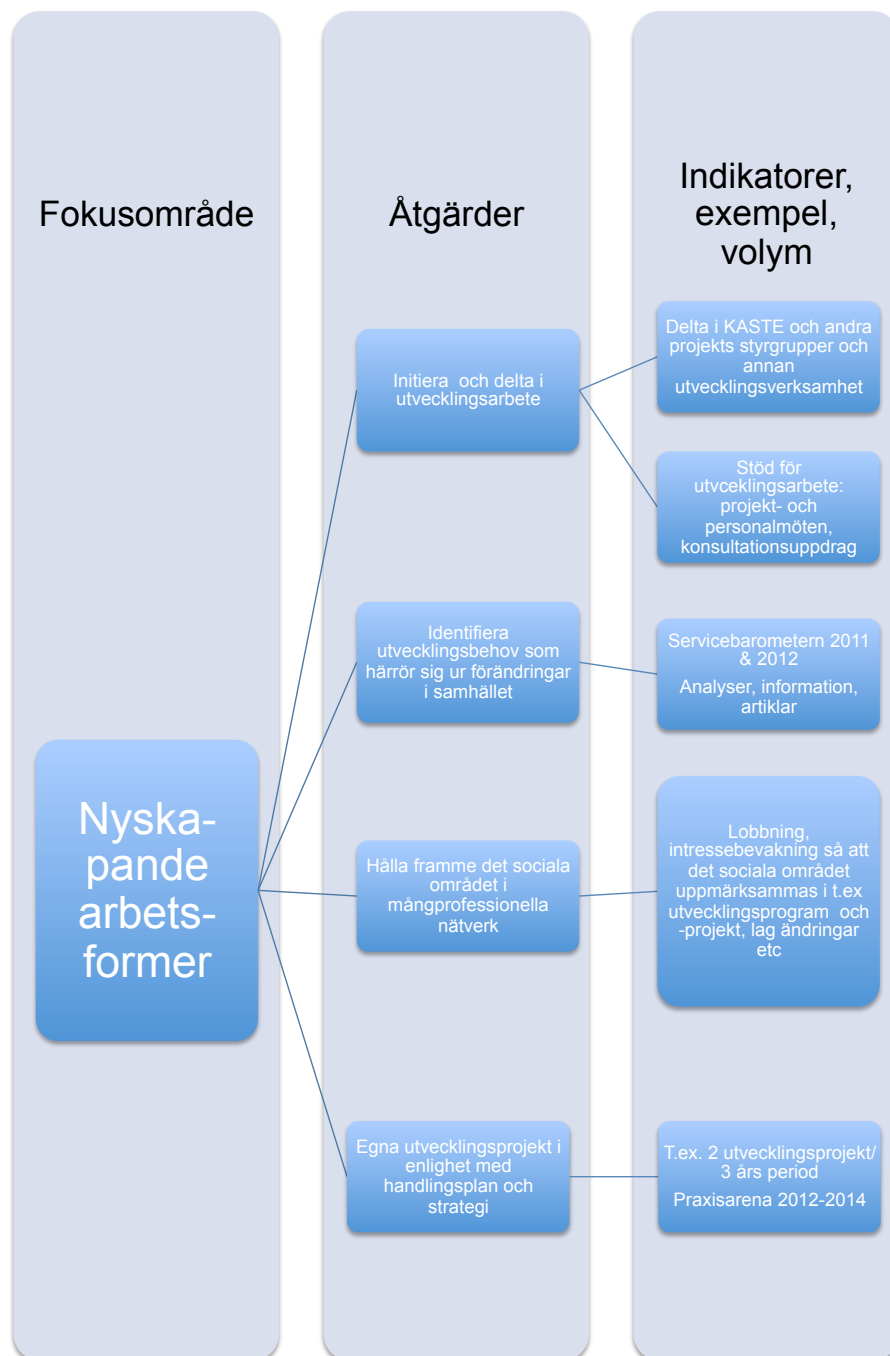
Fokusområde

Åtgärder

Indikatorer, exempel, volym

Nyskapande arbetsformer

Initiera  och delta i utvecklingsarbete

Delta i KASTE och andra projekts styrgrupper och annan utvecklingsverksamhet

Stöd för utvceklingsarbete: projekt- och personalmöten, konsultationsuppdrag

Identifiera utvecklingsbehov som härrör sig ur förändringar i samhället

Servicebarometern 2011 & 2012

Analyser, information, artiklar

Hålla framme det sociala området i mångprofessionella nätverk

Lobbning, intressebevakning så att det sociala området uppmärksammas i t.ex utvecklingsprogram  och -projekt, lag ändringar etc

Egna utvecklingsprojekt i enlighet med handlingsplan och strategi

T.ex. 2 utvecklingsprojekt/ 3 års period

Praxisarena 2012-2014